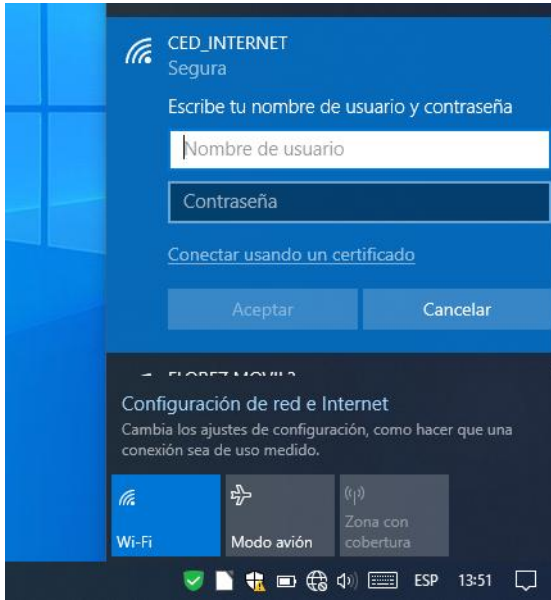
CED_INTERNET
Segura

Escribe tu nombre de usuario y contraseña

Nombre de usuario

Contraseña

Conectar usando un certificado

Aceptar

Cancelar

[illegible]

Configuración de red e Internet

Cambia los ajustes de configuración, como hacer que una conexión sea de uso medido.

Wi-Fi

Modo avión

Zona con cobertura

ESP

13:51